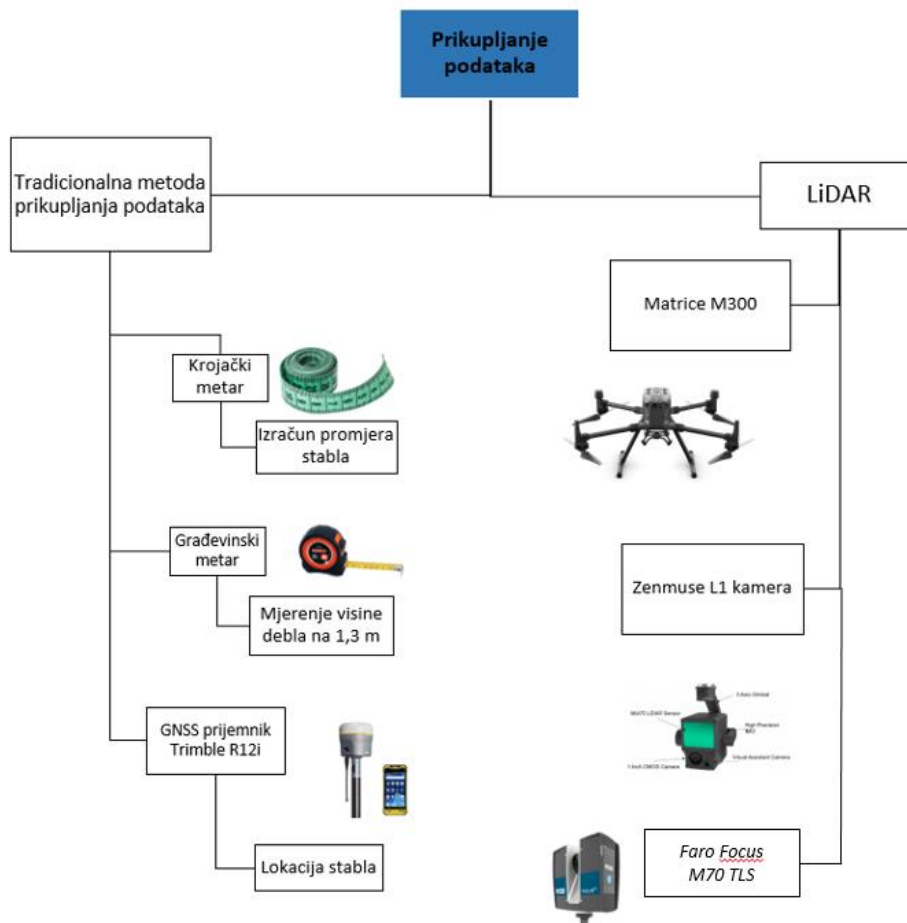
Prikupljanje podataka

Tradicionalna metoda prikupljanja podataka

LiDAR

Matrice M300

Krojački metar

Izračun promjera stabla

Građevinski metar

Mjerenje visine debla na 1,3 m

Zenmuse L1 kamera

3-Axis Gimbal
Livox LiDAR Sensor
High-Precision IMU
Visual Assistant Camera
1-Inch CMOS Camera

GNSS prijemnik Trimble R12i

Lokacija stabla

Faro Focus M70 TLS